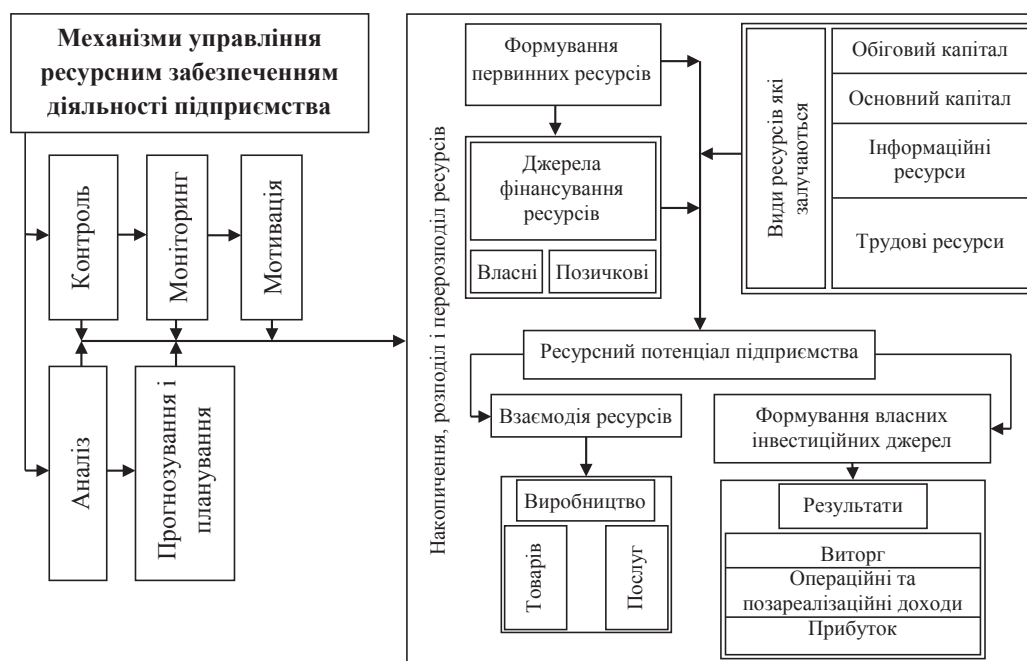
Механізми управління ресурсним забезпеченням діяльності підприємства

Контроль

Моніторинг

Мотивація

Аналіз

Прогнозування і планування

Накопичення, розподіл і перерозподіл ресурсів

Формування первинних ресурсів

Джерела фінансування ресурсів

Власні

Позичкові

Види ресурсів які залучаються

Обіговий капітал

Основний капітал

Інформаційні ресурси

Трудові ресурси

Ресурсний потенціал підприємства

Взаємодія ресурсів

Виробництво

Товарів

Послуг

Формування власних інвестиційних джерел

Результати

Виторг

Операційні та позареалізаційні доходи

Прибуток